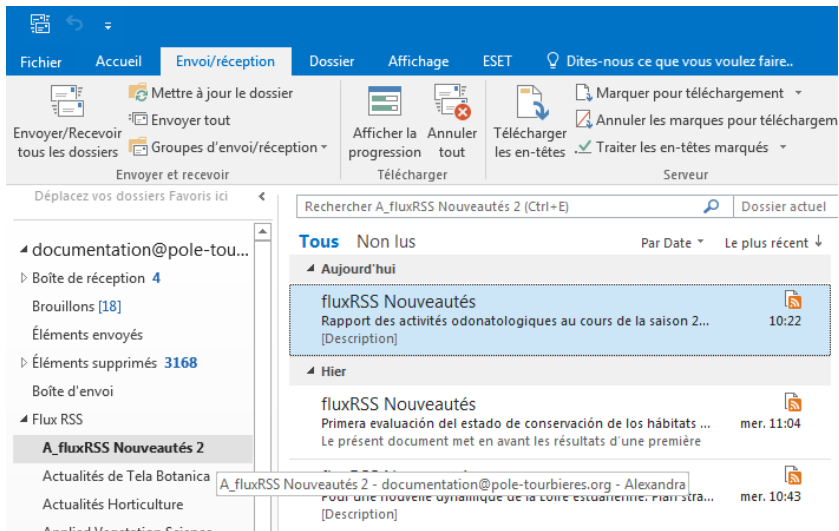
Fichier Accueil Envoi/réception Dossier Affichage ESET Dites-nous ce que vous voulez faire..

Envoyer/Recevoir tous les dossiers
Mettre à jour le dossier
Envoyer tout
Groupes d'envoi/réception
Envoyer et recevoir

Afficher la progression
Annuler tout
Télécharger

Télécharger les en-têtes
Marquer pour téléchargement
Annuler les marques pour téléchargem
Traiter les en-têtes marqués
Serveur

Déplacez vos dossiers Favoris ici

documentation@pole-tou...
Boîte de réception 4
Brouillons [18]
Éléments envoyés
Éléments supprimés 3168
Boîte d'envoi
Flux RSS
A_fluxRSS Nouveautés 2
Actualités de Tela Botanica
Actualités Horticulture

Rechercher A_fluxRSS Nouveautés 2 (Ctrl+E)
Dossier actuel

Tous Non lus
Par Date
Le plus récent

Aujourd'hui

fluxRSS Nouveautés
Rapport des activités odonatologiques au cours de la saison 2...
10:22
[Description]

Hier

fluxRSS Nouveautés
Primera evaluación del estado de conservación de los hábitats ...
mer. 11:04
Le présent document met en avant les résultats d'une première

A_fluxRSS Nouveautés 2 - documentation@pole-tourbieres.org - Alexandra
Pour une nouvelle dynamique de la Loire estuarienne. Plan stra...
mer. 10:43
[Description]